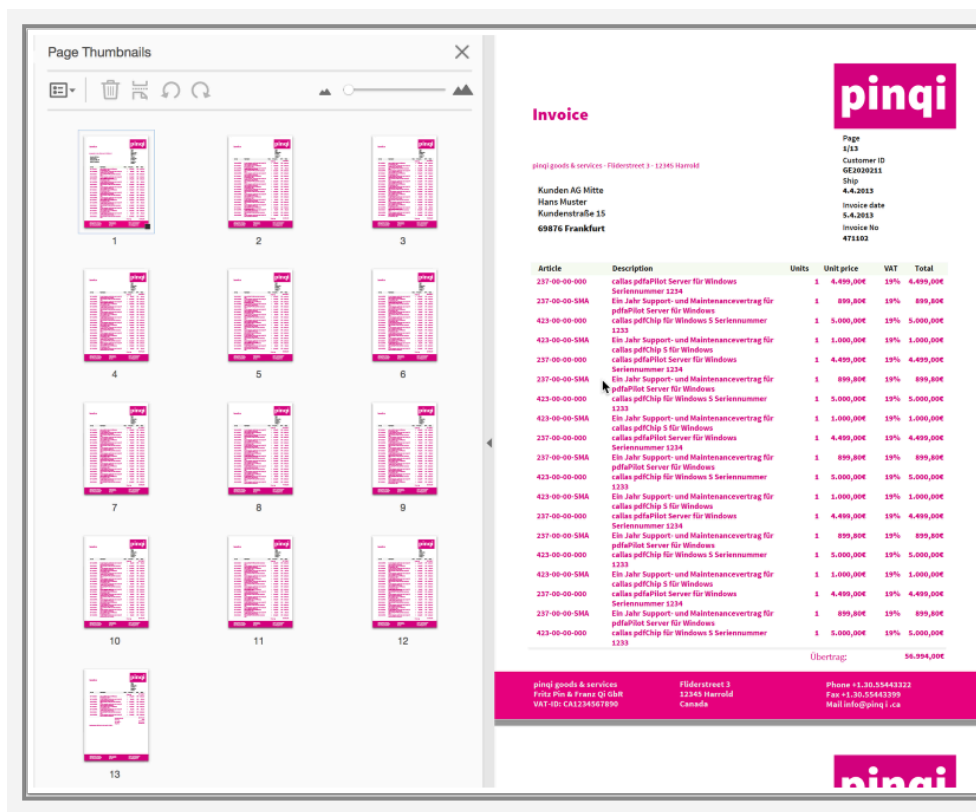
Page Thumbnails

1
2
3
4
5
6
7
8
9
10
11
12
13

Invoice

pinqi

pinqi goods & services · Fliderstreet 3 · 12345 Harrold

Kunden AG Mitte
Hans Muster
Kundenstraße 15
69876 Frankfurt

Page
1/13
Customer ID
GE2020211
Ship
4.4.2013
Invoice date
5.4.2013
Invoice No
471102

| Article | Description | Units | Unit price | VAT | Total |
|---|---|---|---|---|---|
| 237-00-00-000 | callas pdfaPilot Server für Windows Seriennummer 1234 | 1 | 4.499,00€ | 19% | 4.499,00€ |
| 237-00-00-SMA | Ein Jahr Support- und Maintenancevertrag für pdfaPilot Server für Windows | 1 | 899,80€ | 19% | 899,80€ |
| 423-00-00-000 | callas pdfChip für Windows 5 Seriennummer 1233 | 1 | 5.000,00€ | 19% | 5.000,00€ |
| 423-00-00-SMA | Ein Jahr Support- und Maintenancevertrag für callas pdfChip 5 für Windows | 1 | 1.000,00€ | 19% | 1.000,00€ |
| 237-00-00-000 | callas pdfaPilot Server für Windows Seriennummer 1234 | 1 | 4.499,00€ | 19% | 4.499,00€ |
| 237-00-00-SMA | Ein Jahr Support- und Maintenancevertrag für pdfaPilot Server für Windows | 1 | 899,80€ | 19% | 899,80€ |
| 423-00-00-000 | callas pdfChip für Windows 5 Seriennummer 1233 | 1 | 5.000,00€ | 19% | 5.000,00€ |
| 423-00-00-SMA | Ein Jahr Support- und Maintenancevertrag für callas pdfChip 5 für Windows | 1 | 1.000,00€ | 19% | 1.000,00€ |
| 237-00-00-000 | callas pdfaPilot Server für Windows Seriennummer 1234 | 1 | 4.499,00€ | 19% | 4.499,00€ |
| 237-00-00-SMA | Ein Jahr Support- und Maintenancevertrag für pdfaPilot Server für Windows | 1 | 899,80€ | 19% | 899,80€ |
| 423-00-00-000 | callas pdfChip für Windows 5 Seriennummer 1233 | 1 | 5.000,00€ | 19% | 5.000,00€ |
| 423-00-00-SMA | Ein Jahr Support- und Maintenancevertrag für callas pdfChip 5 für Windows | 1 | 1.000,00€ | 19% | 1.000,00€ |
| 237-00-00-000 | callas pdfaPilot Server für Windows Seriennummer 1234 | 1 | 4.499,00€ | 19% | 4.499,00€ |
| 237-00-00-SMA | Ein Jahr Support- und Maintenancevertrag für pdfaPilot Server für Windows | 1 | 899,80€ | 19% | 899,80€ |
| 423-00-00-000 | callas pdfChip für Windows 5 Seriennummer 1233 | 1 | 5.000,00€ | 19% | 5.000,00€ |
| 423-00-00-SMA | Ein Jahr Support- und Maintenancevertrag für callas pdfChip 5 für Windows | 1 | 1.000,00€ | 19% | 1.000,00€ |
| 237-00-00-000 | callas pdfaPilot Server für Windows Seriennummer 1234 | 1 | 4.499,00€ | 19% | 4.499,00€ |
| 237-00-00-SMA | Ein Jahr Support- und Maintenancevertrag für pdfaPilot Server für Windows | 1 | 899,80€ | 19% | 899,80€ |
| 423-00-00-000 | callas pdfChip für Windows 5 Seriennummer 1233 | 1 | 5.000,00€ | 19% | 5.000,00€ |

Übertrag: 56.994,00€

pinqi goods & services
Fritz Pin & Franz Qi GbR
VAT-ID: CA1234567890

Fliderstreet 3
12345 Harrold
Canada

Phone +1.30.55443322
Fax +1.30.55443399
Mail info@pinq i .ca

pinqi